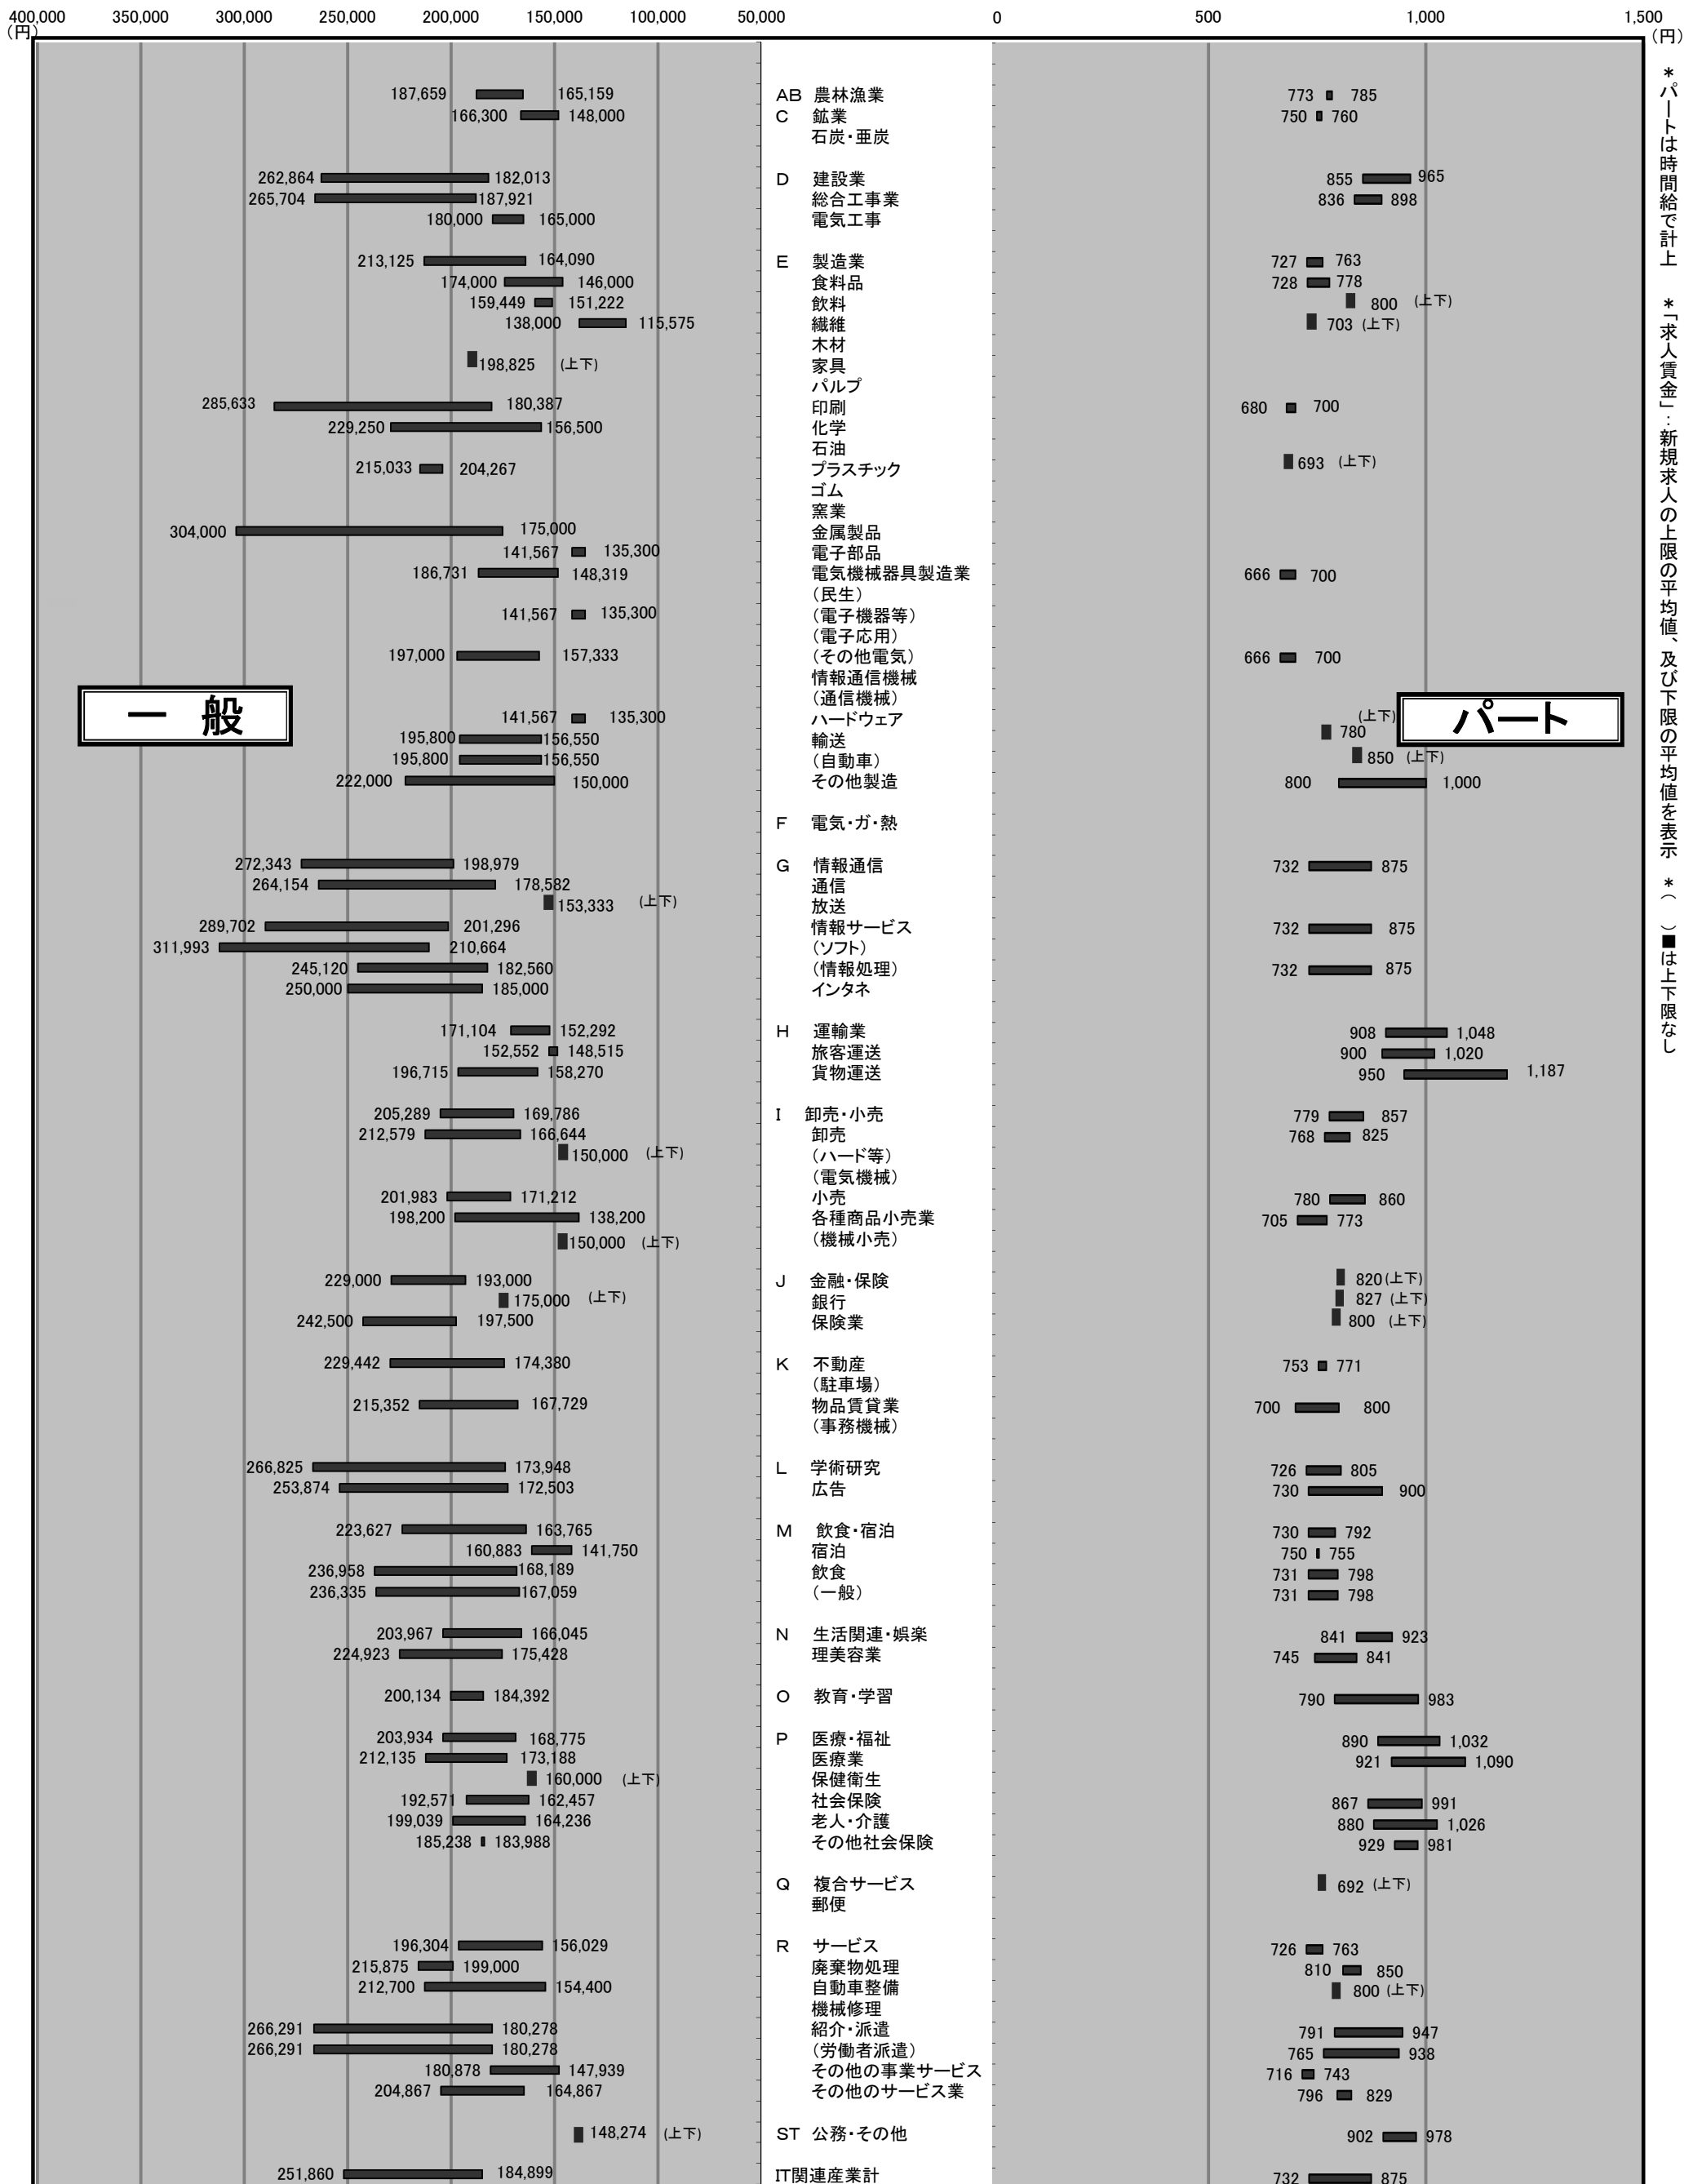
400,000 350,000 300,000 250,000 200,000 150,000 100,000 50,000 0 500 1,000 1,500
(円) (円)

一 般

パート

| 一般 上限 | 一般 下限 | 産業 | パート 下限 | パート 上限 |
|---|---|---|---|---|
| 187,659 | 165,159 | AB 農林漁業 | 773 | 785 |
| 166,300 | 148,000 | C 鉱業 | 750 | 760 |
| | | 石炭・亜炭 | | |
| 262,864 | 182,013 | D 建設業 | 855 | 965 |
| 265,704 | 187,921 | 総合工事業 | 836 | 898 |
| 180,000 | 165,000 | 電気工事 | | |
| 213,125 | 164,090 | E 製造業 | 727 | 763 |
| 174,000 | 146,000 | 食料品 | 728 | 778 |
| 159,449 | 151,222 | 飲料 | 800 (上下) | |
| 138,000 | 115,575 | 繊維 | 703 (上下) | |
| | | 木材 | | |
| 198,825 (上下) | | 家具 | | |
| | | パルプ | | |
| 285,633 | 180,387 | 印刷 | 680 | 700 |
| 229,250 | 156,500 | 化学 | | |
| | | 石油 | | |
| 215,033 | 204,267 | プラスチック | 693 (上下) | |
| | | ゴム | | |
| | | 窯業 | | |
| 304,000 | 175,000 | 金属製品 | | |
| 141,567 | 135,300 | 電子部品 | | |
| 186,731 | 148,319 | 電気機械器具製造業 | 666 | 700 |
| | | (民生) | | |
| 141,567 | 135,300 | (電子機器等) | | |
| | | (電子応用) | | |
| 197,000 | 157,333 | (その他電気) | 666 | 700 |
| | | 情報通信機械 | | |
| | | (通信機械) | | |
| 141,567 | 135,300 | ハードウェア | | |
| 195,800 | 156,550 | 輸送 | 780 (上下) | |
| 195,800 | 156,550 | (自動車) | 850 (上下) | |
| 222,000 | 150,000 | その他製造 | 800 | 1,000 |
| | | F 電気・ガ・熱 | | |
| 272,343 | 198,979 | G 情報通信 | 732 | 875 |
| 264,154 | 178,582 | 通信 | | |
| 153,333 (上下) | | 放送 | | |
| 289,702 | 201,296 | 情報サービス | 732 | 875 |
| 311,993 | 210,664 | (ソフト) | | |
| 245,120 | 182,560 | (情報処理) | 732 | 875 |
| 250,000 | 185,000 | インタネ | | |
| 171,104 | 152,292 | H 運輸業 | 908 | 1,048 |
| 152,552 | 148,515 | 旅客運送 | 900 | 1,020 |
| 196,715 | 158,270 | 貨物運送 | 950 | 1,187 |
| 205,289 | 169,786 | I 卸売・小売 | 779 | 857 |
| 212,579 | 166,644 | 卸売 | 768 | 825 |
| 150,000 (上下) | | (ハード等) | | |
| | | (電気機械) | | |
| 201,983 | 171,212 | 小売 | 780 | 860 |
| 198,200 | 138,200 | 各種商品小売業 | 705 | 773 |
| 150,000 (上下) | | (機械小売) | | |
| 229,000 | 193,000 | J 金融・保険 | 820 (上下) | |
| 175,000 (上下) | | 銀行 | 827 (上下) | |
| 242,500 | 197,500 | 保険業 | 800 (上下) | |
| 229,442 | 174,380 | K 不動産 | 753 | 771 |
| | | (駐車場) | | |
| 215,352 | 167,729 | 物品賃貸業 | 700 | 800 |
| | | (事務機械) | | |
| 266,825 | 173,948 | L 学術研究 | 726 | 805 |
| 253,874 | 172,503 | 広告 | 730 | 900 |
| 223,627 | 163,765 | M 飲食・宿泊 | 730 | 792 |
| 160,883 | 141,750 | 宿泊 | 750 | 755 |
| 236,958 | 168,189 | 飲食 | 731 | 798 |
| 236,335 | 167,059 | (一般) | 731 | 798 |
| 203,967 | 166,045 | N 生活関連・娯楽 | 841 | 923 |
| 224,923 | 175,428 | 理美容業 | 745 | 841 |
| 200,134 | 184,392 | O 教育・学習 | 790 | 983 |
| 203,934 | 168,775 | P 医療・福祉 | 890 | 1,032 |
| 212,135 | 173,188 | 医療業 | 921 | 1,090 |
| 160,000 (上下) | | 保健衛生 | | |
| 192,571 | 162,457 | 社会保険 | 867 | 991 |
| 199,039 | 164,236 | 老人・介護 | 880 | 1,026 |
| 185,238 | 183,988 | その他社会保険 | 929 | 981 |
| | | Q 複合サービス | 692 (上下) | |
| | | 郵便 | | |
| 196,304 | 156,029 | R サービス | 726 | 763 |
| 215,875 | 199,000 | 廃棄物処理 | 810 | 850 |
| 212,700 | 154,400 | 自動車整備 | 800 (上下) | |
| | | 機械修理 | | |
| 266,291 | 180,278 | 紹介・派遣 | 791 | 947 |
| 266,291 | 180,278 | (労働者派遣) | 765 | 938 |
| 180,878 | 147,939 | その他の事業サービス | 716 | 743 |
| 204,867 | 164,867 | その他のサービス業 | 796 | 829 |
| 148,274 (上下) | | ST 公務・その他 | 902 | 978 |
| 251,860 | 184,899 | IT関連産業計 | 732 | 875 |

＊パートは時間給で計上 ＊「求人賃金」：新規求人の上限の平均値、及び下限の平均値を表示 ＊（ ）■は上下限なし